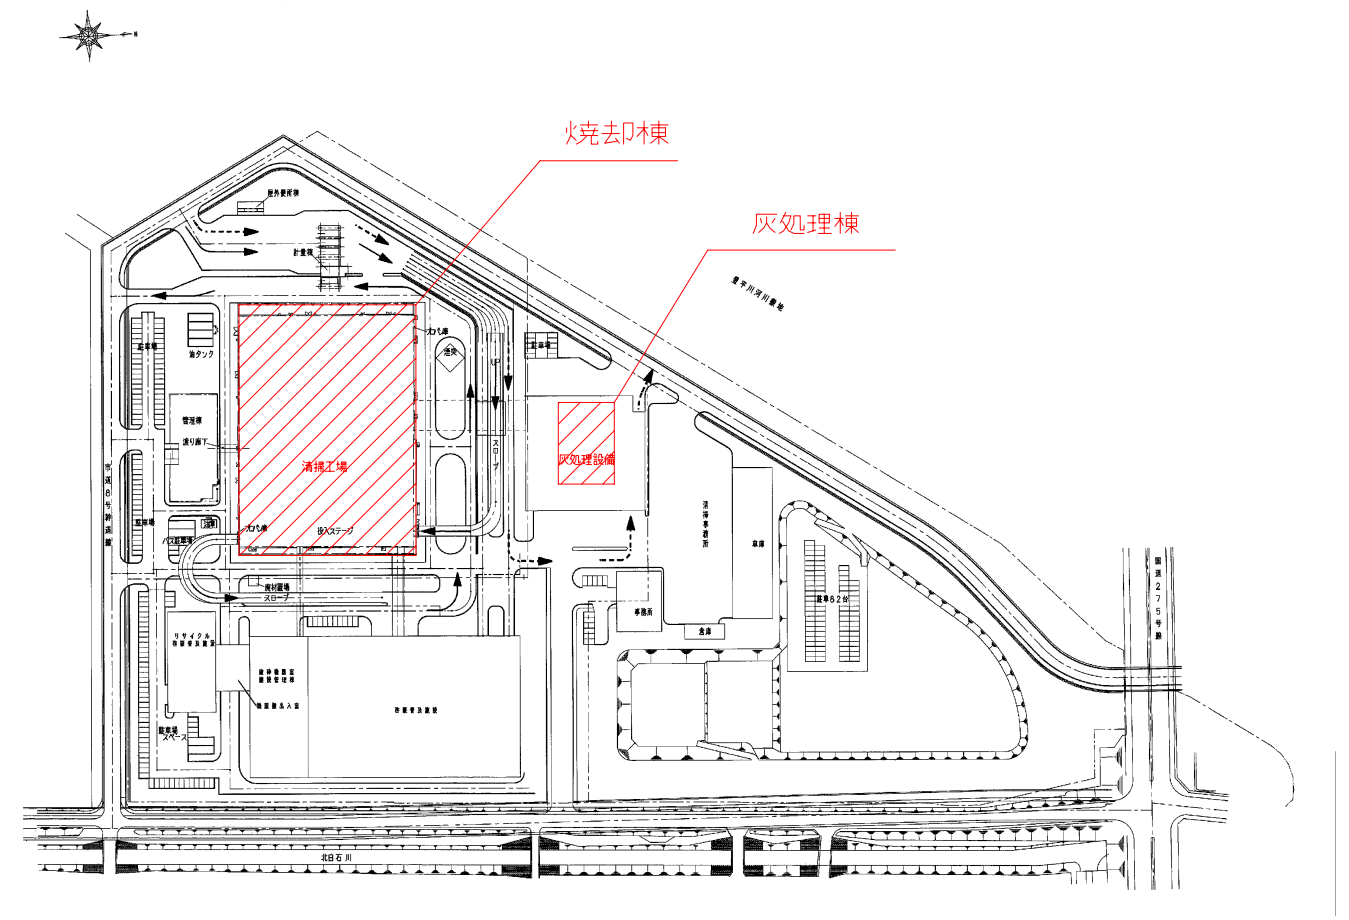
N

焼却棟

灰処理棟

屋外便所棟

計量棟

豊平川河川敷地

駐車場

油タンク

ガス庫

洗車

駐車場

管理棟

渡り廊下

灰処理設備

清掃工場

スロープ

清掃事務所

車庫

市道6号幹線

駐車場

バス駐車場

ガス庫

投入ステージ

廃材置場

スロープ

事務所

倉庫

駐車82台

国道275号線

リサイクル

発生場・保管庫

構造物保管庫

構造物出入口

駐車場スペース

北日石川